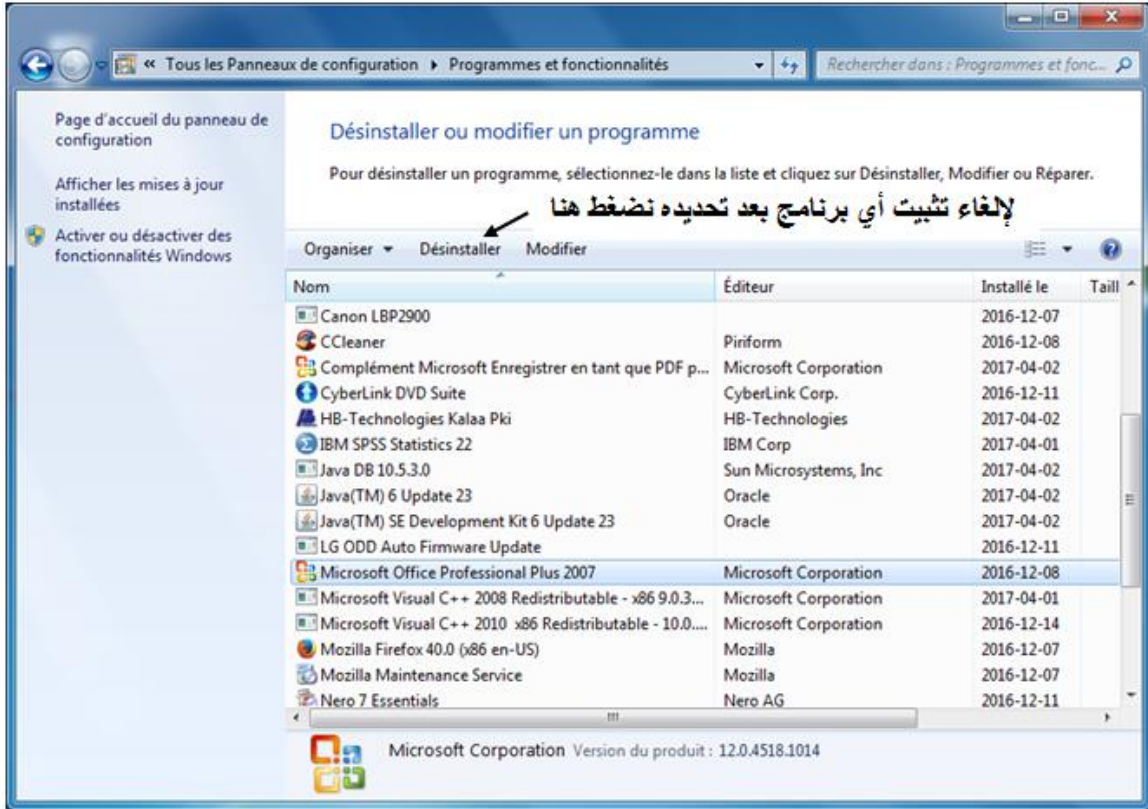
« Tous les Panneaux de configuration ▸ Programmes et fonctionnalités

Rechercher dans : Programmes et fonc...

Page d'accueil du panneau de configuration

Afficher les mises à jour installées

Activer ou désactiver des fonctionnalités Windows

Désinstaller ou modifier un programme

Pour désinstaller un programme, sélectionnez-le dans la liste et cliquez sur Désinstaller, Modifier ou Réparer.

لإلغاء تثبيت أي برنامج بعد تحديده نضغط هنا

Organiser ▾ Désinstaller Modifier

| Nom | Éditeur | Installé le | Taill |
|---|---|---|---|
| Canon LBP2900 | | 2016-12-07 | |
| CCleaner | Piriform | 2016-12-08 | |
| Complément Microsoft Enregistrer en tant que PDF p... | Microsoft Corporation | 2017-04-02 | |
| CyberLink DVD Suite | CyberLink Corp. | 2016-12-11 | |
| HB-Technologies Kalaa Pki | HB-Technologies | 2017-04-02 | |
| IBM SPSS Statistics 22 | IBM Corp | 2017-04-01 | |
| Java DB 10.5.3.0 | Sun Microsystems, Inc | 2017-04-02 | |
| Java(TM) 6 Update 23 | Oracle | 2017-04-02 | |
| Java(TM) SE Development Kit 6 Update 23 | Oracle | 2017-04-02 | |
| LG ODD Auto Firmware Update | | 2016-12-11 | |
| Microsoft Office Professional Plus 2007 | Microsoft Corporation | 2016-12-08 | |
| Microsoft Visual C++ 2008 Redistributable - x86 9.0.3... | Microsoft Corporation | 2017-04-01 | |
| Microsoft Visual C++ 2010 x86 Redistributable - 10.0.... | Microsoft Corporation | 2016-12-14 | |
| Mozilla Firefox 40.0 (x86 en-US) | Mozilla | 2016-12-07 | |
| Mozilla Maintenance Service | Mozilla | 2016-12-07 | |
| Nero 7 Essentials | Nero AG | 2016-12-11 | |

Microsoft Corporation Version du produit : 12.0.4518.1014